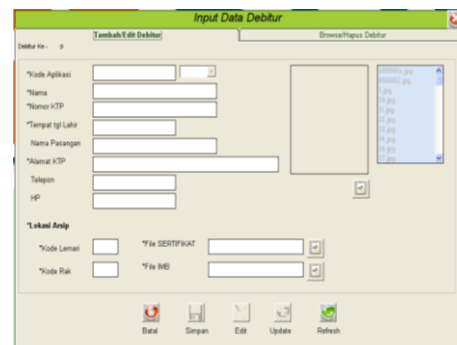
Input Data Debitur

Tambah/Edit Debitur

Browse/Hapus Debitur

Debitur Ke - 9

*Kode Aplikasi

*Nama

*Nomor KTP

*Tempat tgl Lahir

Nama Pasangan

*Alamat KTP

Telepon

HP

000001a.jpg
000002.jpg
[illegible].jpg
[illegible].jpg
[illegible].jpg
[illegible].jpg
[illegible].jpg
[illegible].jpg
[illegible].jpg
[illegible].jpg

*Lokasi Arsip

*Kode Lemari

*Kode Rak

*File SERTIFIKAT

*File IMB

Batal

Simpan

Edit

Update

Refresh